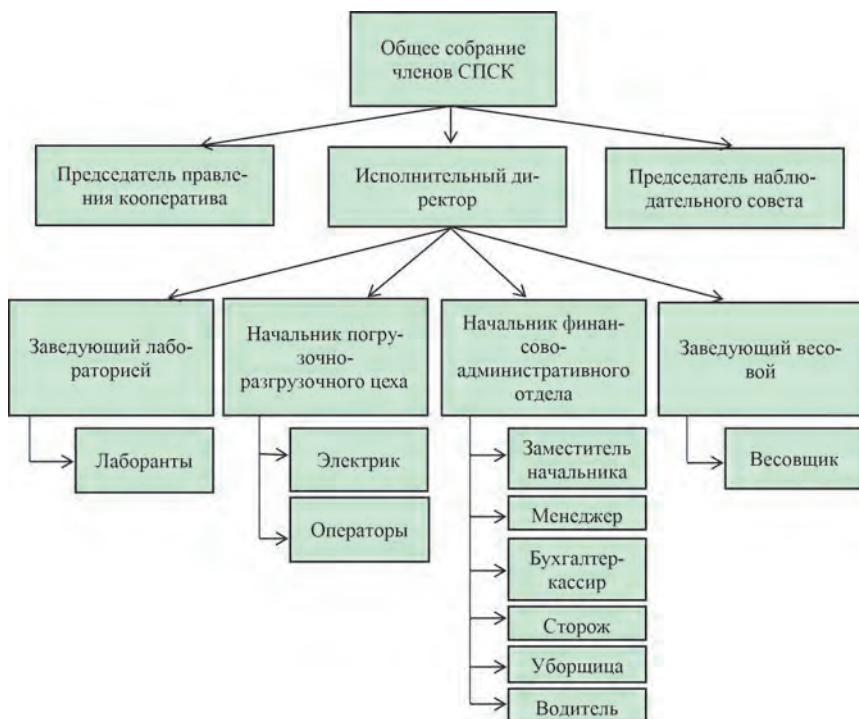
Общее собрание членов СПСК

Председатель правления кооператива

Исполнительный директор

Председатель наблюдательного совета

Заведующий лабораторией

Начальник погрузочно-разгрузочного цеха

Начальник финансово-административного отдела

Заведующий весовой

Лаборанты

Электрик

Операторы

Заместитель начальника

Менеджер

Бухгалтер-кассир

Сторож

Уборщица

Водитель

Весовщик